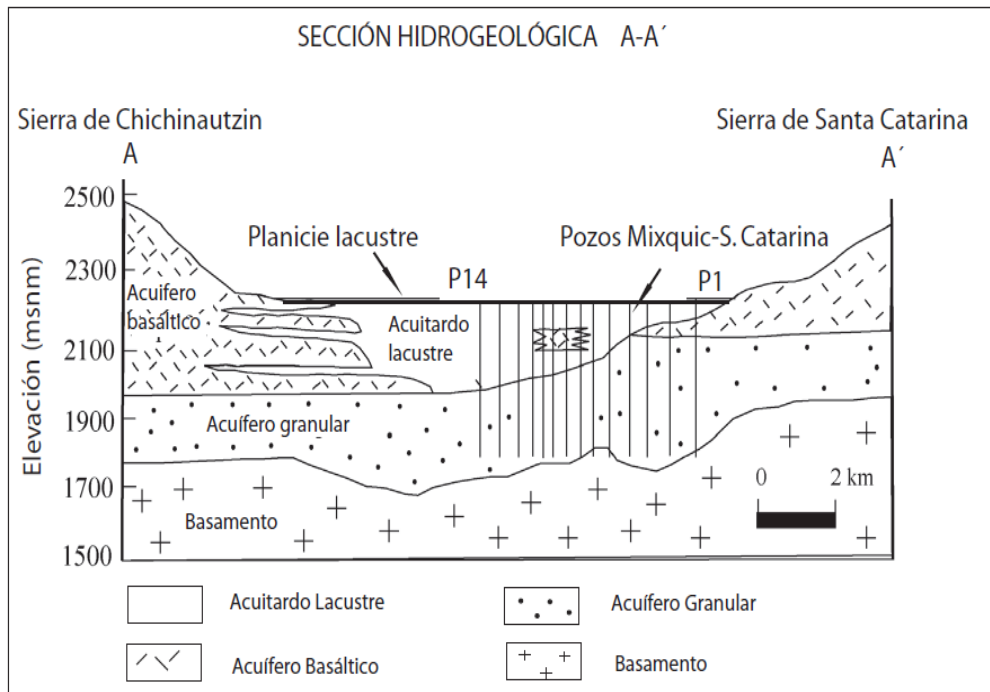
SECCIÓN HIDROGEOLÓGICA A-A´

Sierra de Chichinautzin
A

Sierra de Santa Catarina
A´

2500
2300
2100
1900
1700
1500

Elevación (msnm)

Planicie lacustre

Pozos Mixquic-S. Catarina

P14

P1

Acuifero basáltico

Acuitardo lacustre

Acuífero granular

Basamento

0 2 km

Acuitardo Lacustre

Acuífero Granular

Acuífero Basáltico

Basamento